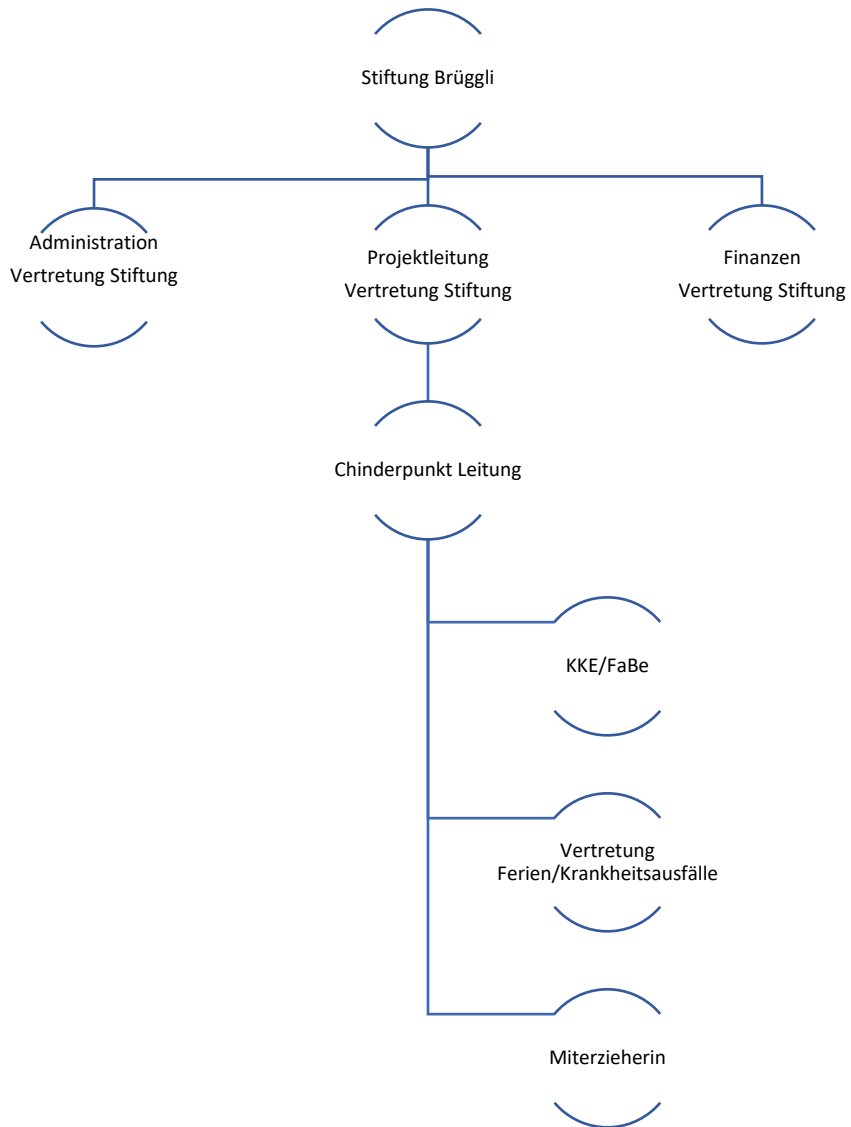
Stiftung Brüggli

Administration
Vertretung Stiftung

Projektleitung
Vertretung Stiftung

Finanzen
Vertretung Stiftung

Chinderpunkt Leitung

KKE/FaBe

Vertretung
Ferien/Krankheitsausfälle

Miterzieherin